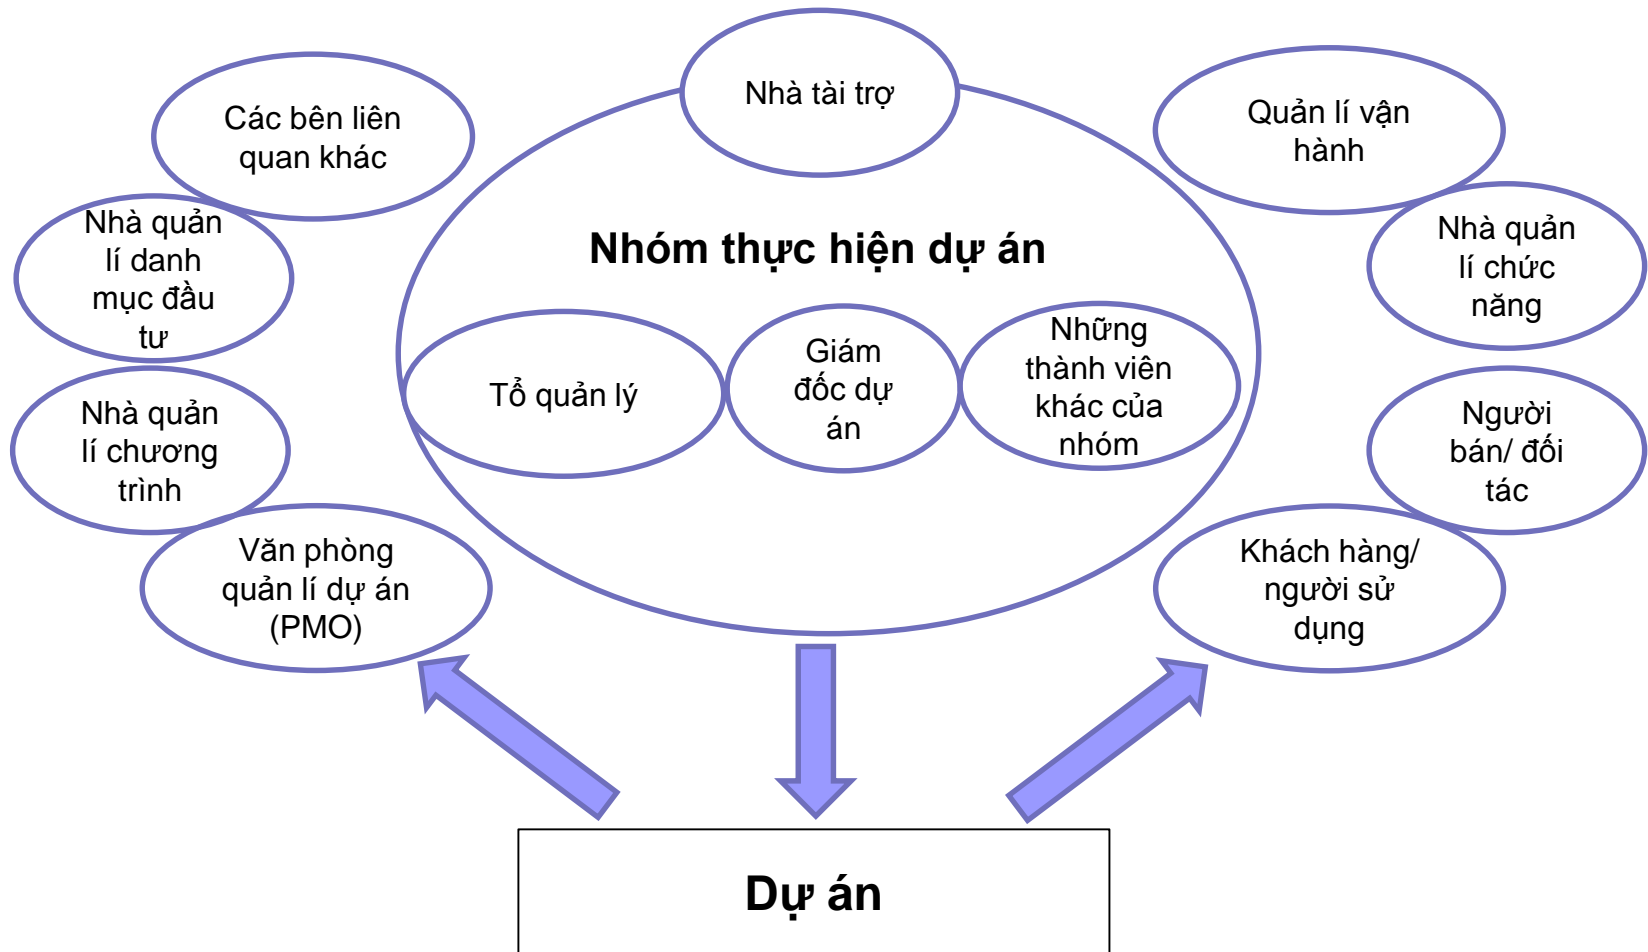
Nhà tài trợ

Các bên liên quan khác

Quản lí vận hành

Nhóm thực hiện dự án

Nhà quản lí danh mục đầu tư

Nhà quản lí chức năng

Tổ quản lý

Giám đốc dự án

Những thành viên khác của nhóm

Nhà quản lí chương trình

Người bán/ đối tác

Văn phòng quản lí dự án (PMO)

Khách hàng/ người sử dụng

Dự án